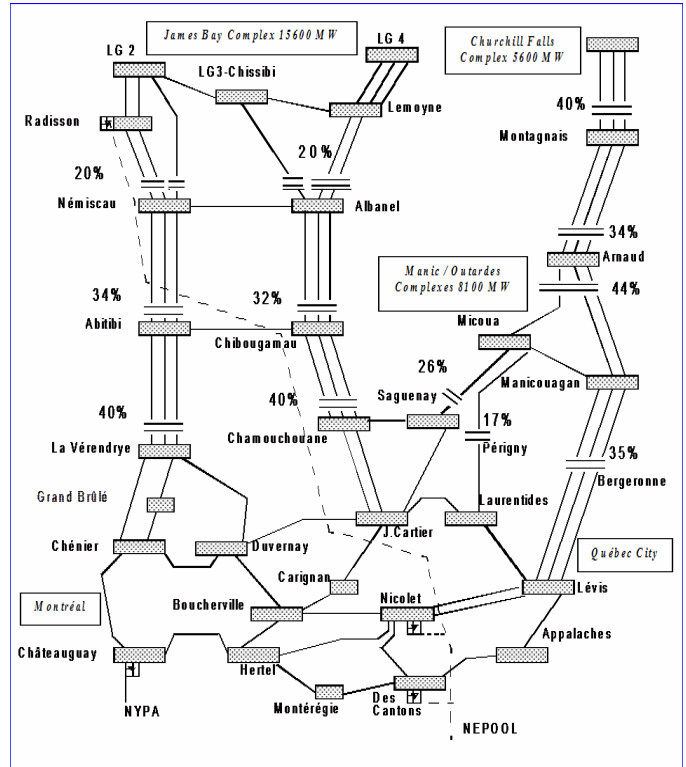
James Bay Complex 15600 M W

LG 2

LG 4

Churchill Falls Complex 5600 M W

LG3-Chissibi

Lemoyne

Radisson

40%

Montagnais

20%

20%

Némiscau

Albanel

34%

Arnaud

Manic / Outardes Complexes 8100 M W

34%

32%

44%

Abitibi

Chibougamau

Micoua

26%

Manicouagan

40%

Saguenay

40%

17%

Chamouchouane

Périgny

35%

La Vérendrye

Bergeronne

Grand Brûlé

Laurentides

Chénier

Duvernay

J.Cartier

Québec City

Carignan

Montréal

Lévis

Boucherville

Nicolet

Appalaches

Châteauguay

Hertel

NYPA

Montérégie

Des Cantons

NEPOOL